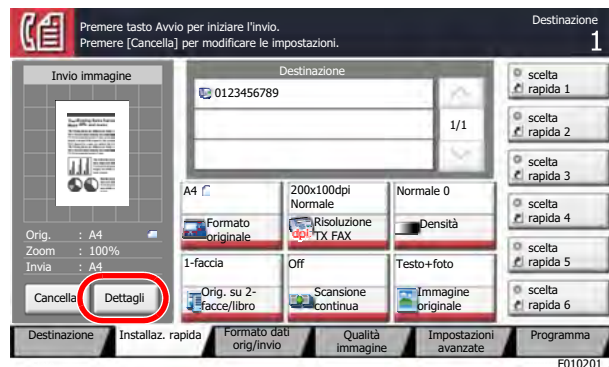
Premere tasto Avvio per iniziare l'invio.
Premere [Cancella] per modificare le impostazioni.

Destinazione
1

Invio immagine

Destinazione

0123456789

1/1

scelta rapida 1
scelta rapida 2
scelta rapida 3
scelta rapida 4
scelta rapida 5
scelta rapida 6

A4

200x100dpi Normale

Normale 0

Formato originale

Risoluzione TX FAX

Densità

Orig. : A4
Zoom : 100%
Invia : A4

1-faccia

Off

Testo+foto

Orig. su 2-facce/libro

Scansione continua

Immagine originale

Cancella

Dettagli

Destinazione

Installaz. rapida

Formato dati orig/invio

Qualità immagine

Impostazioni avanzate

Programma

E010201